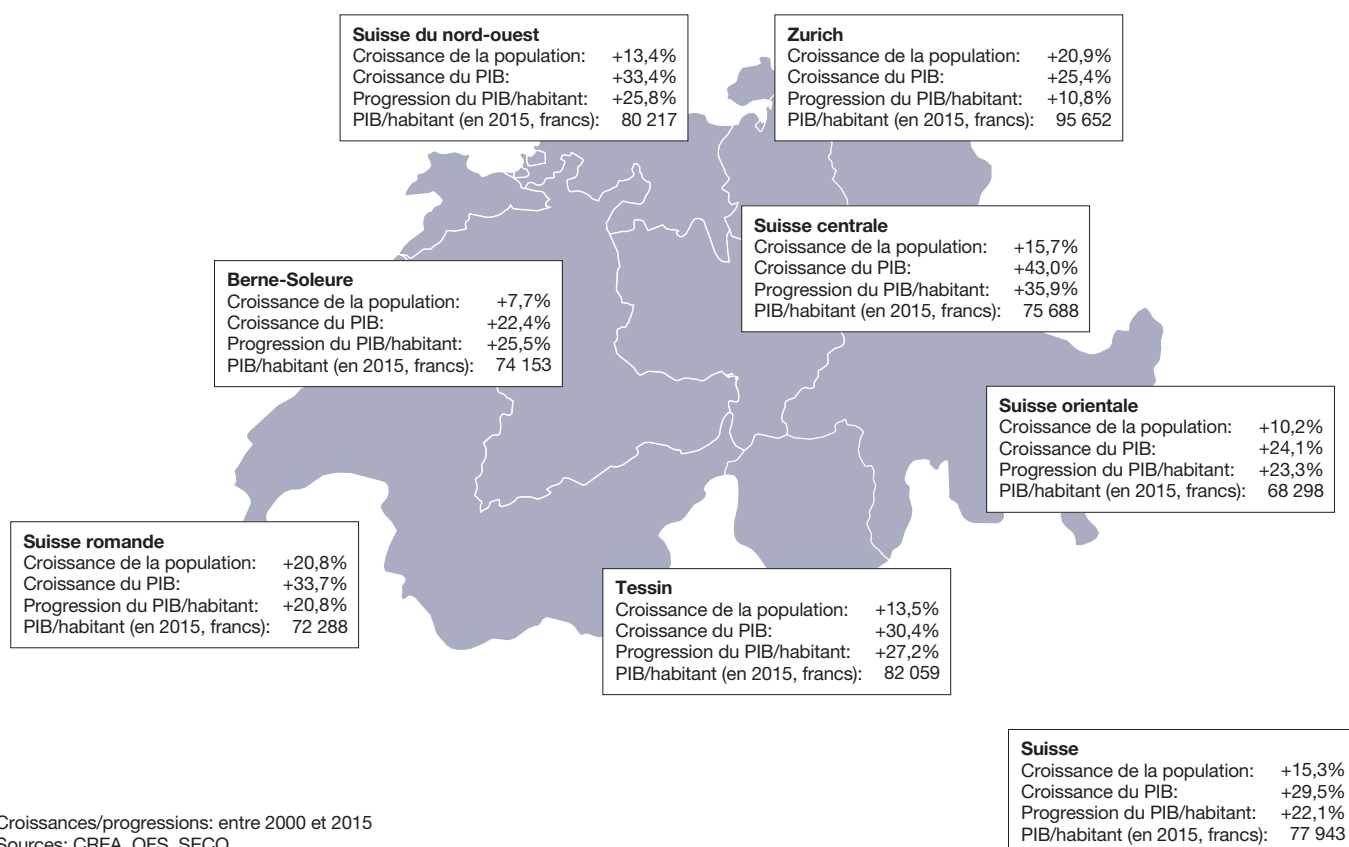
Suisse du nord-ouest
Croissance de la population: +13,4%
Croissance du PIB: +33,4%
Progression du PIB/habitant: +25,8%
PIB/habitant (en 2015, francs): 80 217

Zurich
Croissance de la population: +20,9%
Croissance du PIB: +25,4%
Progression du PIB/habitant: +10,8%
PIB/habitant (en 2015, francs): 95 652

Suisse centrale
Croissance de la population: +15,7%
Croissance du PIB: +43,0%
Progression du PIB/habitant: +35,9%
PIB/habitant (en 2015, francs): 75 688

Berne-Soleure
Croissance de la population: +7,7%
Croissance du PIB: +22,4%
Progression du PIB/habitant: +25,5%
PIB/habitant (en 2015, francs): 74 153

Suisse orientale
Croissance de la population: +10,2%
Croissance du PIB: +24,1%
Progression du PIB/habitant: +23,3%
PIB/habitant (en 2015, francs): 68 298

Suisse romande
Croissance de la population: +20,8%
Croissance du PIB: +33,7%
Progression du PIB/habitant: +20,8%
PIB/habitant (en 2015, francs): 72 288

Tessin
Croissance de la population: +13,5%
Croissance du PIB: +30,4%
Progression du PIB/habitant: +27,2%
PIB/habitant (en 2015, francs): 82 059

Suisse
Croissance de la population: +15,3%
Croissance du PIB: +29,5%
Progression du PIB/habitant: +22,1%
PIB/habitant (en 2015, francs): 77 943

Croissances/progressions: entre 2000 et 2015
Sources: CREA, OFS, SECO